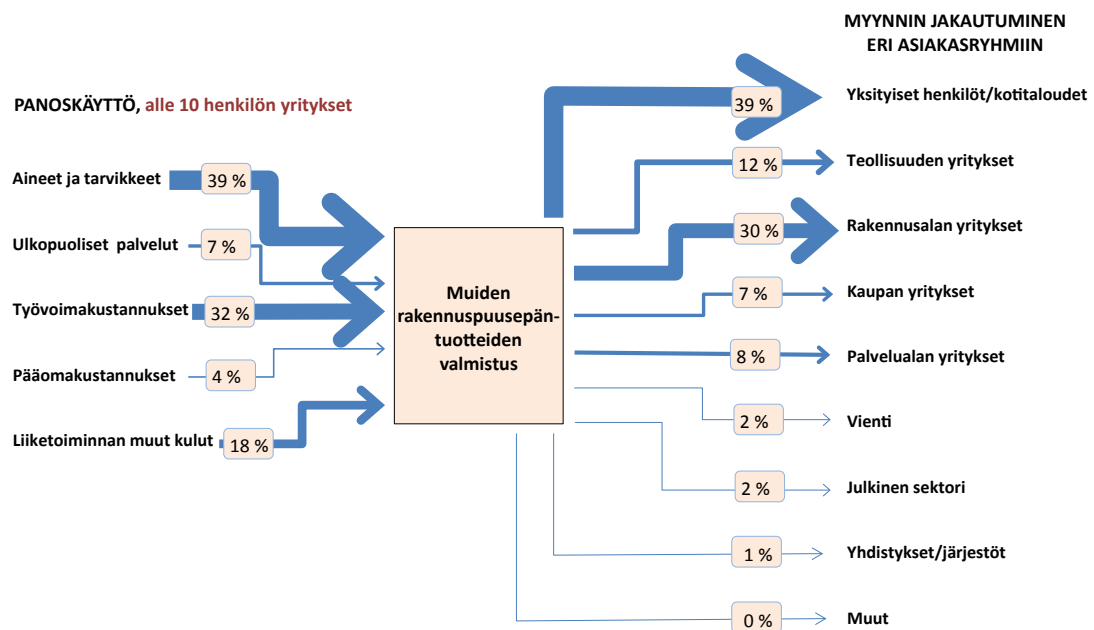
MYYNNIN JAKAUTUMINEN ERI ASIAKASRYHMIIN

PANOSKÄYTTÖ, alle 10 henkilön yritykset

Aineet ja tarvikkeet 39 %

Ulkopuoliset palvelut 7 %

Työvoimakustannukset 32 %

Pääomakustannukset 4 %

Liiketoiminnan muut kulut 18 %

Muiden rakennuspuusepäntuotteiden valmistus

39 % Yksityiset henkilöt/kotitaloudet

12 % Teollisuuden yritykset

30 % Rakennusalan yritykset

7 % Kaupan yritykset

8 % Palvelualan yritykset

2 % Vienti

2 % Julkinen sektori

1 % Yhdistykset/järjestöt

0 % Muut